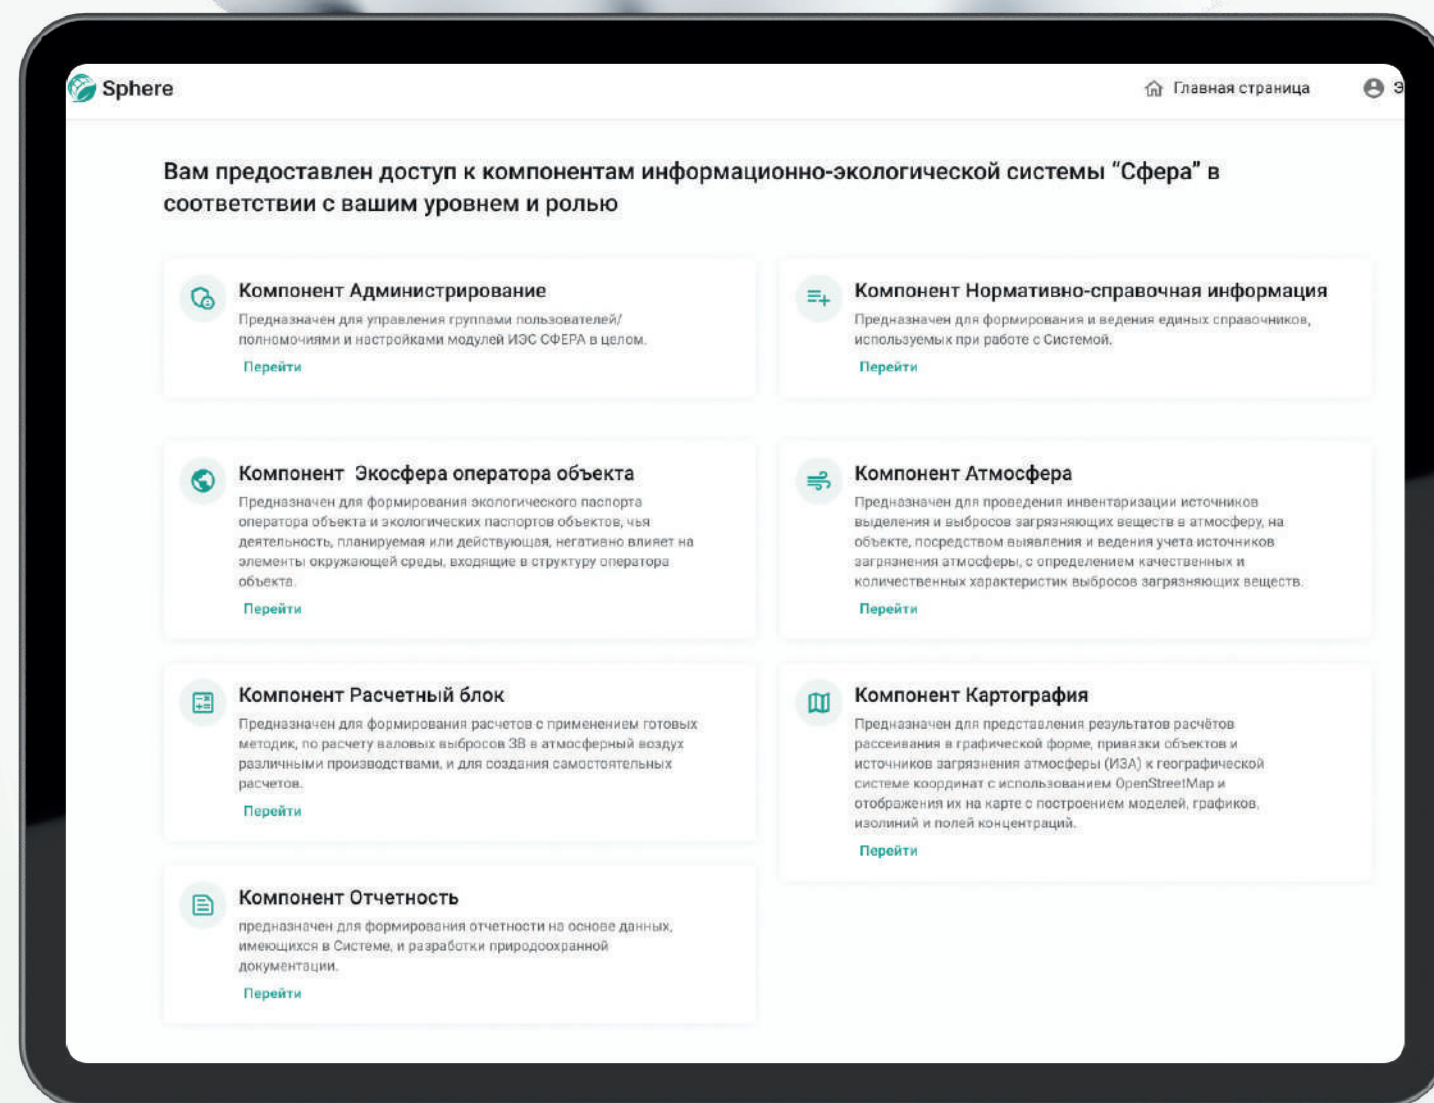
Sphere

Главная страница

Э

Вам предоставлен доступ к компонентам информационно-экологической системы "Сфера" в соответствии с вашим уровнем и ролью

Компонент Администрирование

Предназначен для управления группами пользователей/полномочиями и настройками модулей ИЭС СФЕРА в целом.

Перейти

Компонент Нормативно-справочная информация

Предназначен для формирования и ведения единых справочников, используемых при работе с Системой.

Перейти

Компонент Экосфера оператора объекта

Предназначен для формирования экологического паспорта оператора объекта и экологических паспортов объектов, чья деятельность, планируемая или действующая, негативно влияет на элементы окружающей среды, входящие в структуру оператора объекта.

Перейти

Компонент Атмосфера

Предназначен для проведения инвентаризации источников выделения и выбросов загрязняющих веществ в атмосферу, на объекте, посредством выявления и ведения учета источников загрязнения атмосферы, с определением качественных и количественных характеристик выбросов загрязняющих веществ.

Перейти

Компонент Расчетный блок

Предназначен для формирования расчетов с применением готовых методик, по расчету валовых выбросов ЗВ в атмосферный воздух различными производствами, и для создания самостоятельных расчетов.

Перейти

Компонент Картография

Предназначен для представления результатов расчётов рассеивания в графической форме, привязки объектов и источников загрязнения атмосферы (ИЗА) к географической системе координат с использованием OpenStreetMap и отображения их на карте с построением моделей, графиков, изолиний и полей концентраций.

Перейти

Компонент Отчетность

предназначен для формирования отчетности на основе данных, имеющихся в Системе, и разработки природоохранной документации.

Перейти